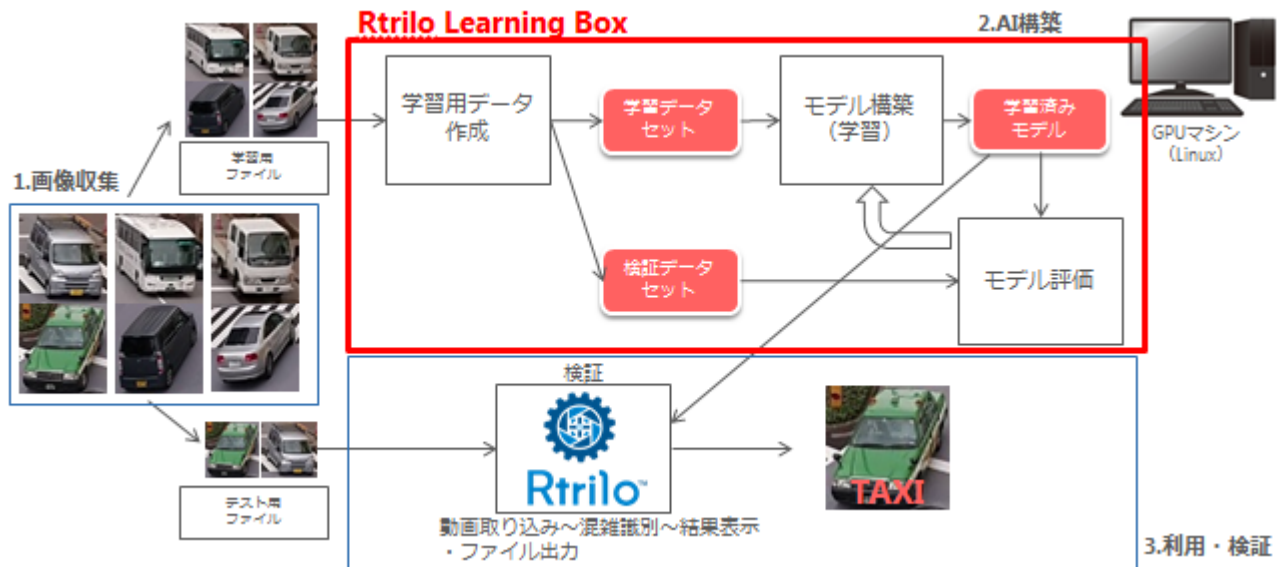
Rtrilo Learning Box

2.AI構築

1.画像収集

学習用
ファイル

学習用データ
作成

学習データ
セット

モデル構築
（学習）

学習済み
モデル

GPUマシン
（Linux）

検証データ
セット

モデル評価

テスト用
ファイル

検証

Rtrilo™

TAXI

動画取り込み～混雑識別～結果表示
・ファイル出力

3.利用・検証